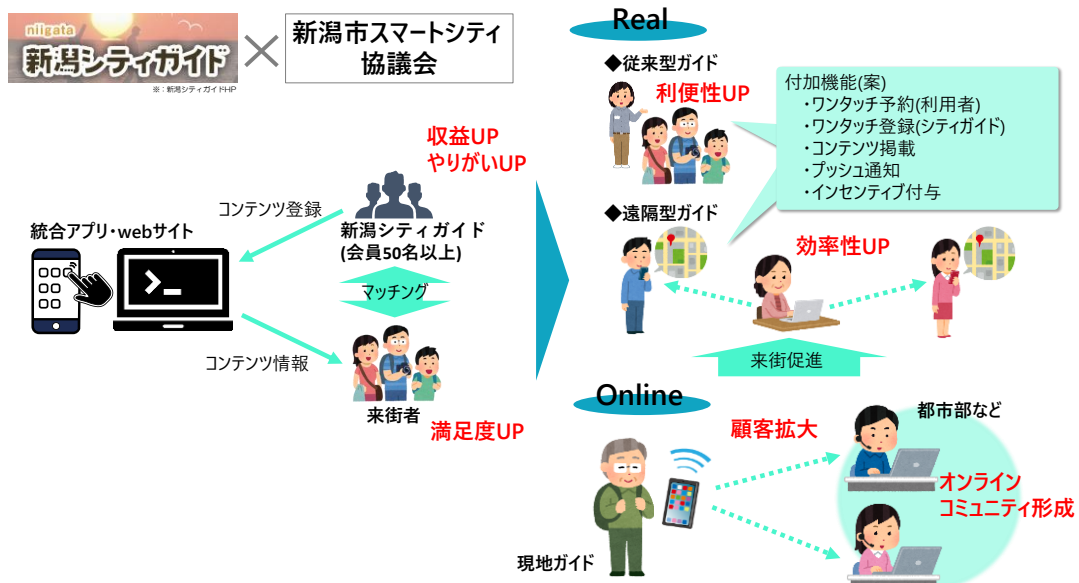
niigata
新潟シティガイド

※：新潟シティガイドHP

×

新潟市スマートシティ協議会

収益UP
やりがいUP

コンテンツ登録

統合アプリ・webサイト

新潟シティガイド
(会員50名以上)

マッチング

コンテンツ情報

来街者

満足度UP

Real

◆従来型ガイド

利便性UP

付加機能(案)
・ワンタッチ予約(利用者)
・ワンタッチ登録(シティガイド)
・コンテンツ掲載
・プッシュ通知
・インセンティブ付与

◆遠隔型ガイド

効率性UP

来街促進

Online

顧客拡大

都市部など

オンライン
コミュニティ形成

現地ガイド